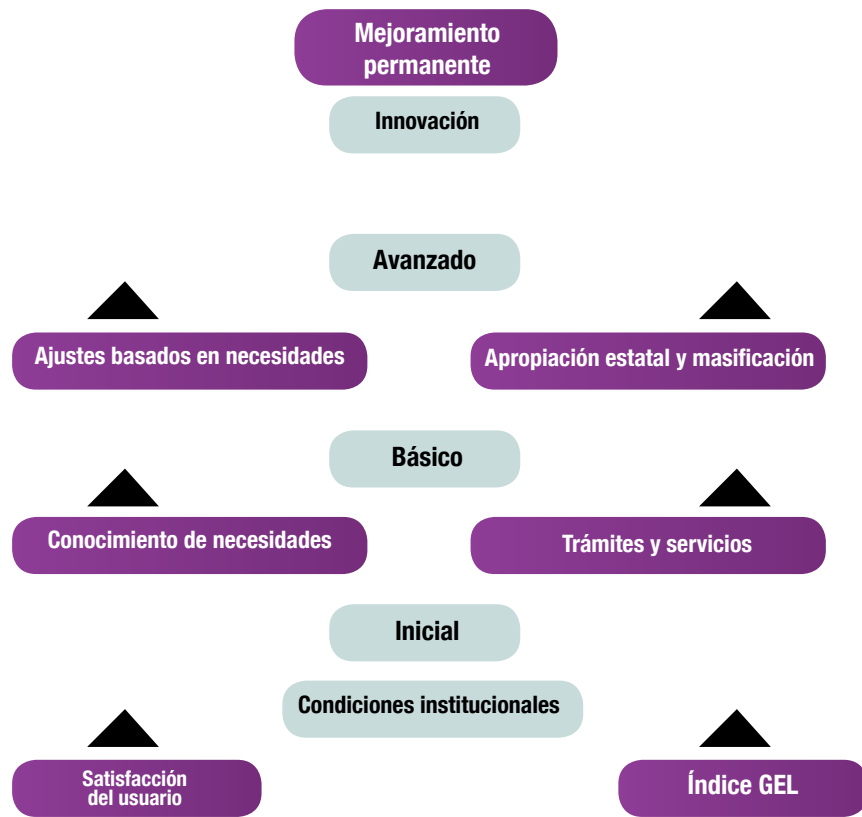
Mejoramiento permanente

Innovación

Avanzado

Ajustes basados en necesidades

Apropiación estatal y masificación

Básico

Conocimiento de necesidades

Trámites y servicios

Inicial

Condiciones institucionales

Satisfacción del usuario

Índice GEL